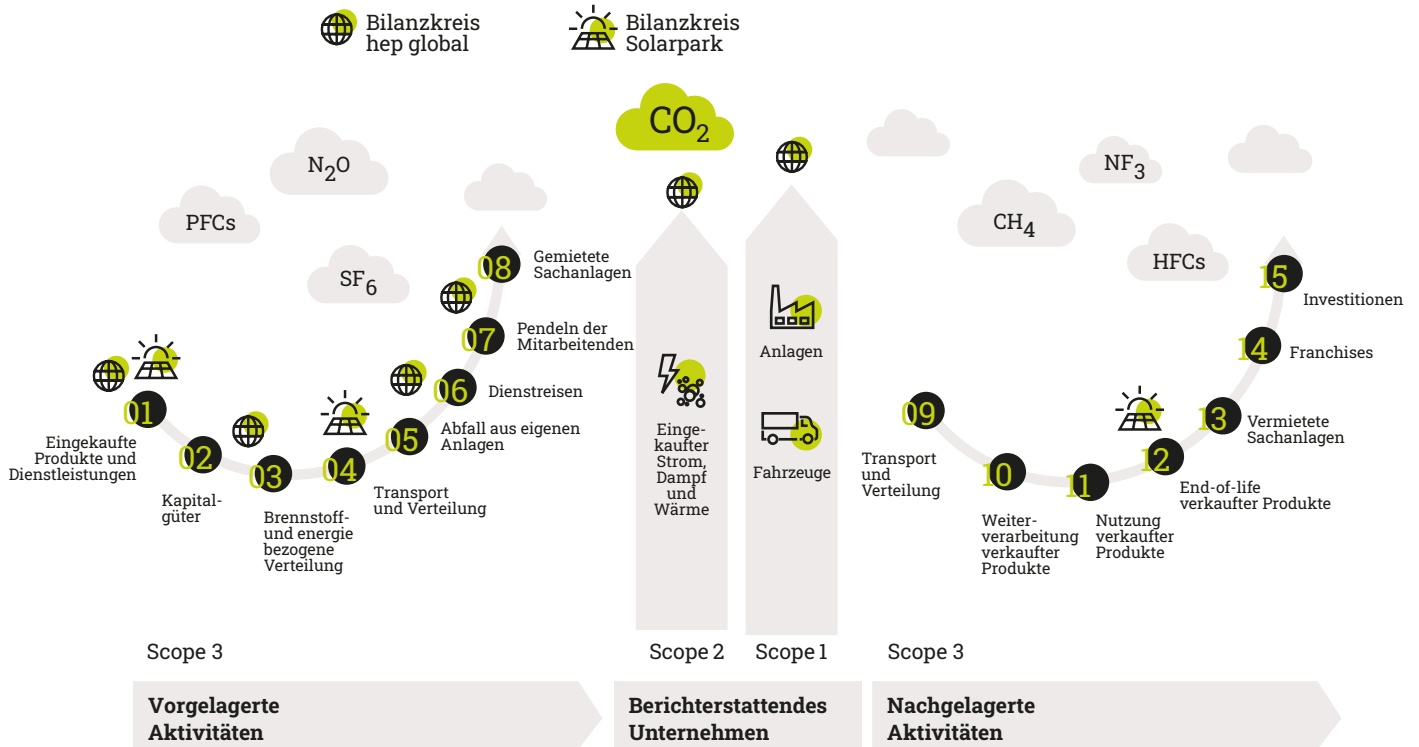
Bilanzkreis hep global

Bilanzkreis Solarpark

$CO_2$

$N_2O$

PFCs

$SF_6$

$NF_3$

$CH_4$

HFCs

08 Gemietete Sachanlagen

07 Pendeln der Mitarbeitenden

06 Dienstreisen

05 Abfall aus eigenen Anlagen

04 Transport und Verteilung

03 Brennstoff- und energie bezogene Verteilung

02 Kapitalgüter

01 Eingekaufte Produkte und Dienstleistungen

Eingekaufter Strom, Dampf und Wärme

Anlagen

Fahrzeuge

15 Investitionen

14 Franchises

13 Vermietete Sachanlagen

12 End-of-life verkaufter Produkte

11 Nutzung verkaufter Produkte

10 Weiterverarbeitung verkaufter Produkte

09 Transport und Verteilung

Scope 3

Scope 2

Scope 1

Scope 3

Vorgelagerte Aktivitäten

Berichterstattendes Unternehmen

Nachgelagerte Aktivitäten